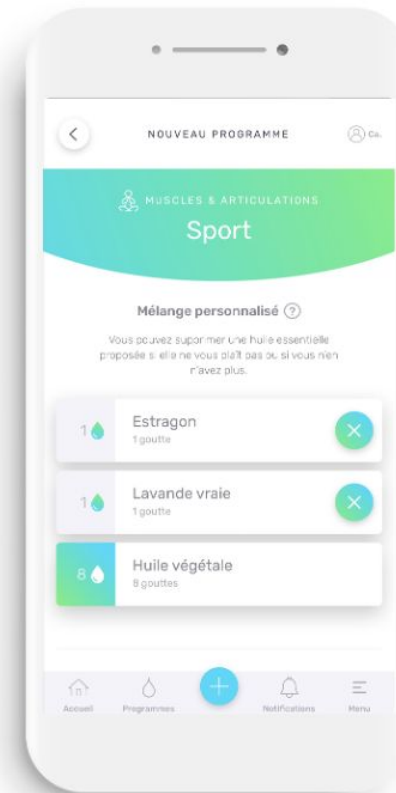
NOUVEAU PROGRAMME

Co.

MUSCLES & ARTICULATIONS

Sport

Mélange personnalisé ?

Vous pouvez supprimer une huile essentielle proposée si elle ne vous plaît pas ou si vous n'en n'avez plus.

1

Estragon

1 goutte

1

Lavande vraie

1 goutte

8

Huile végétale

8 gouttes

Accueil

Programmes

Notifications

Menu